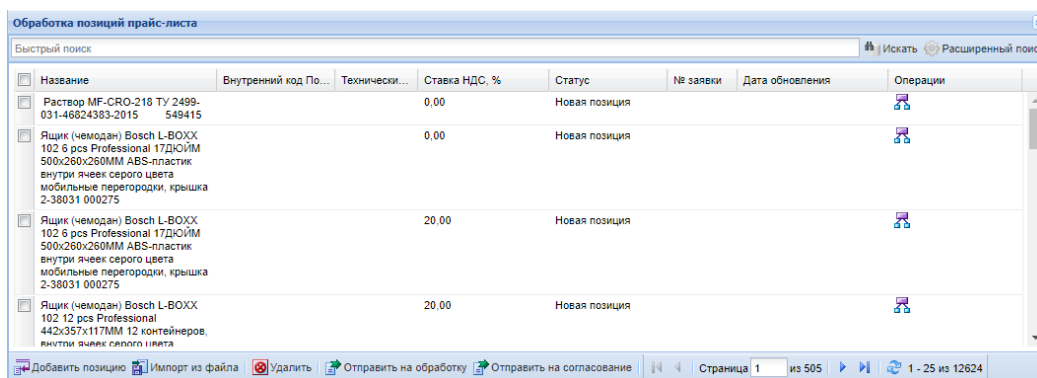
Обработка позиций прайс-листа

Быстрый поиск

Искать Расширенный поис

| Название | Внутренний код По... | Техническ... | Ставка НДС, % | Статус | № заявки | Дата обновления | Операции |
|---|---|---|---|---|---|---|---|
| Раствор MF-CRO-218 ТУ 2499-031-46824383-2015 549415 | | | 0,00 | Новая позиция | | | |
| Ящик (чемодан) Bosch L-BOXX 102 6 pcs Professional 17ДЮЙМ 500x260x260MM ABS-пластик внутри ячеек серого цвета мобильные перегородки, крышка 2-38031 000275 | | | 0,00 | Новая позиция | | | |
| Ящик (чемодан) Bosch L-BOXX 102 6 pcs Professional 17ДЮЙМ 500x260x260MM ABS-пластик внутри ячеек серого цвета мобильные перегородки, крышка 2-38031 000275 | | | 20,00 | Новая позиция | | | |
| Ящик (чемодан) Bosch L-BOXX 102 12 pcs Professional 442x357x117MM 12 контейнеров, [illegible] | | | 20,00 | Новая позиция | | | |

Добавить позицию Импорт из файла Удалить Отправить на обработку Отправить на согласование Страница 1 из 505 1 - 25 из 12624